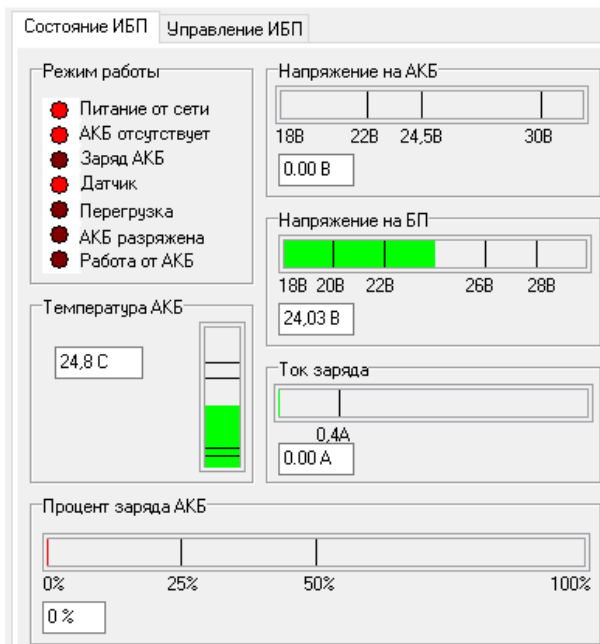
Состояние ИБП | Управление ИБП

Режим работы
Питание от сети
АКБ отсутствует
Заряд АКБ
Датчик
Перегрузка
АКБ разряжена
Работа от АКБ

Напряжение на АКБ
18В 22В 24,5В 30В
0.00 В

Напряжение на БП
18В 20В 22В 26В 28В
24,03 В

Температура АКБ
24,8 С

Ток заряда
0,4А
0.00 А

Процент заряда АКБ
0% 25% 50% 100%
0 %